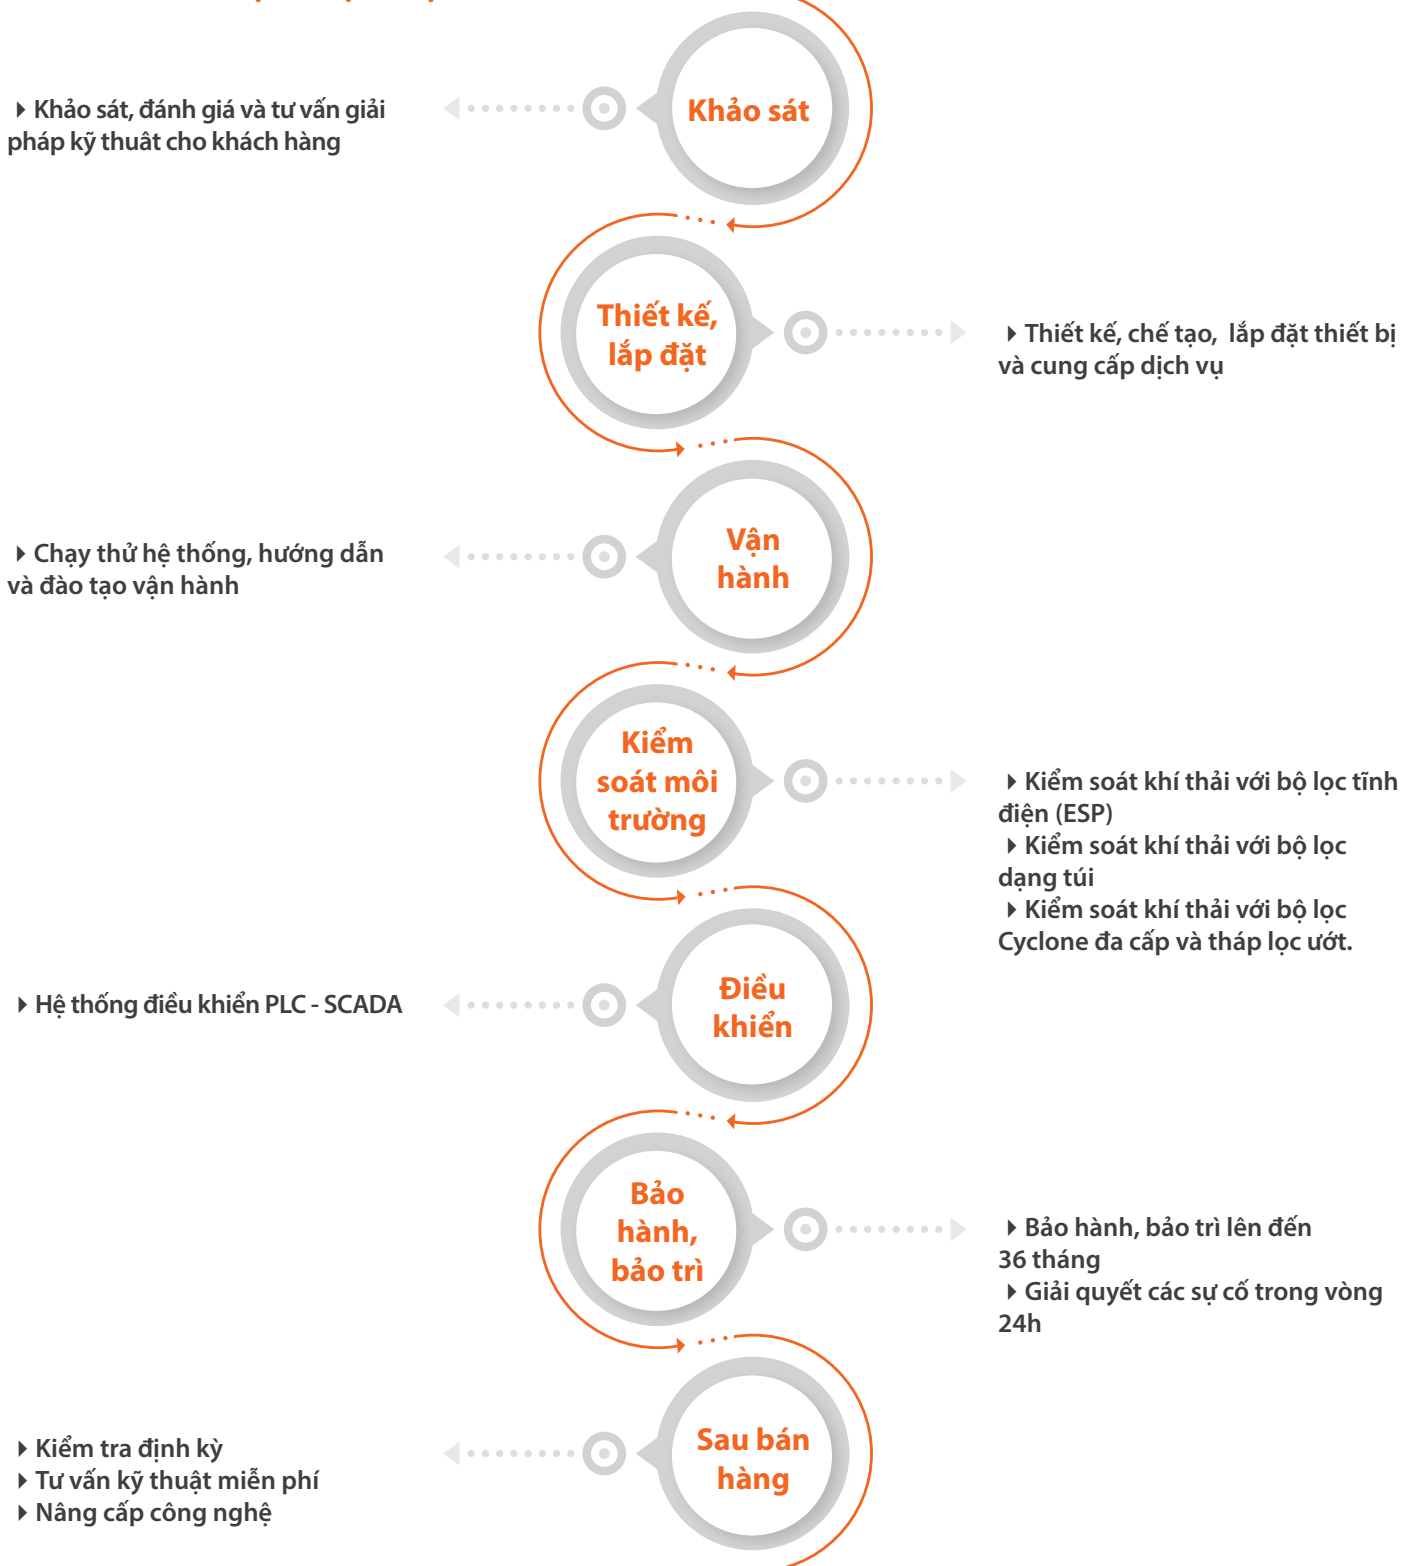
Khảo sát

Khảo sát, đánh giá và tư vấn giải pháp kỹ thuât cho khách hàng

Thiết kế, lắp đặt

Thiết kế, chế tạo, lắp đặt thiết bị và cung cấp dịch vụ

Vận hành

Chạy thử hệ thống, hướng dẫn và đào tạo vận hành

Kiểm soát môi trường

Kiểm soát khí thải với bộ lọc tĩnh điện (ESP)
Kiểm soát khí thải với bộ lọc dạng túi
Kiểm soát khí thải với bộ lọc Cyclone đa cấp và tháp lọc ướt.

Điều khiển

Hệ thống điều khiển PLC - SCADA

Bảo hành, bảo trì

Bảo hành, bảo trì lên đến 36 tháng
Giải quyết các sự cố trong vòng 24h

Sau bán hàng

Kiểm tra định kỳ
Tư vấn kỹ thuật miễn phí
Nâng cấp công nghệ